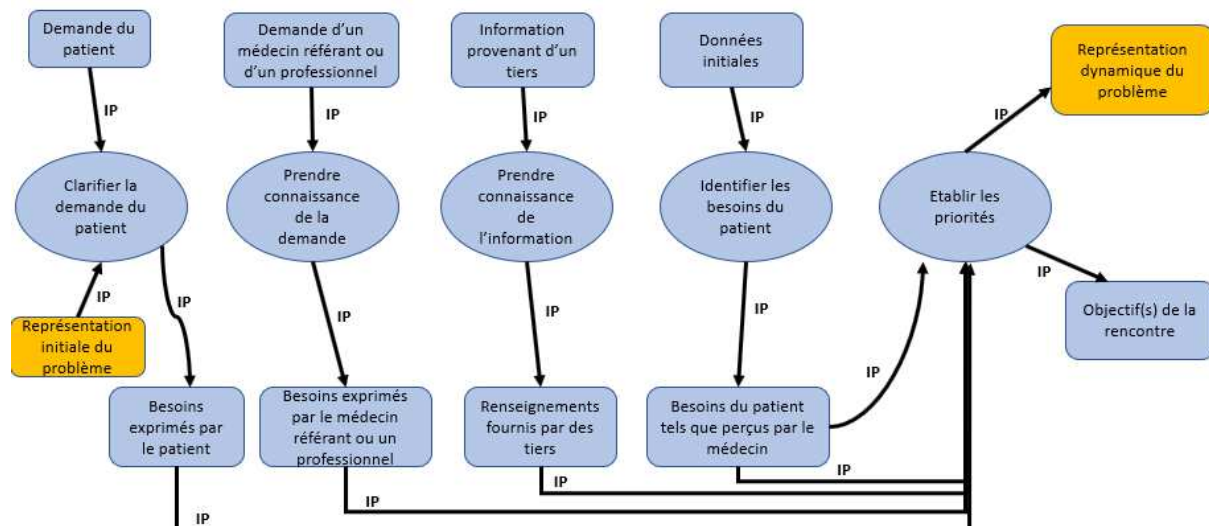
Demande du patient

IP

Clarifier la demande du patient

IP

Représentation initiale du problème

IP

Besoins exprimés par le patient

IP

Demande d'un médecin référant ou d'un professionnel

IP

Prendre connaissance de la demande

IP

Besoins exprimés par le médecin référant ou un professionnel

IP

Information provenant d'un tiers

IP

Prendre connaissance de l'information

IP

Renseignements fournis par des tiers

IP

Données initiales

IP

Identifier les besoins du patient

IP

Besoins du patient tels que perçus par le médecin

IP

IP

Etablir les priorités

IP

Représentation dynamique du problème

IP

Objectif(s) de la rencontre